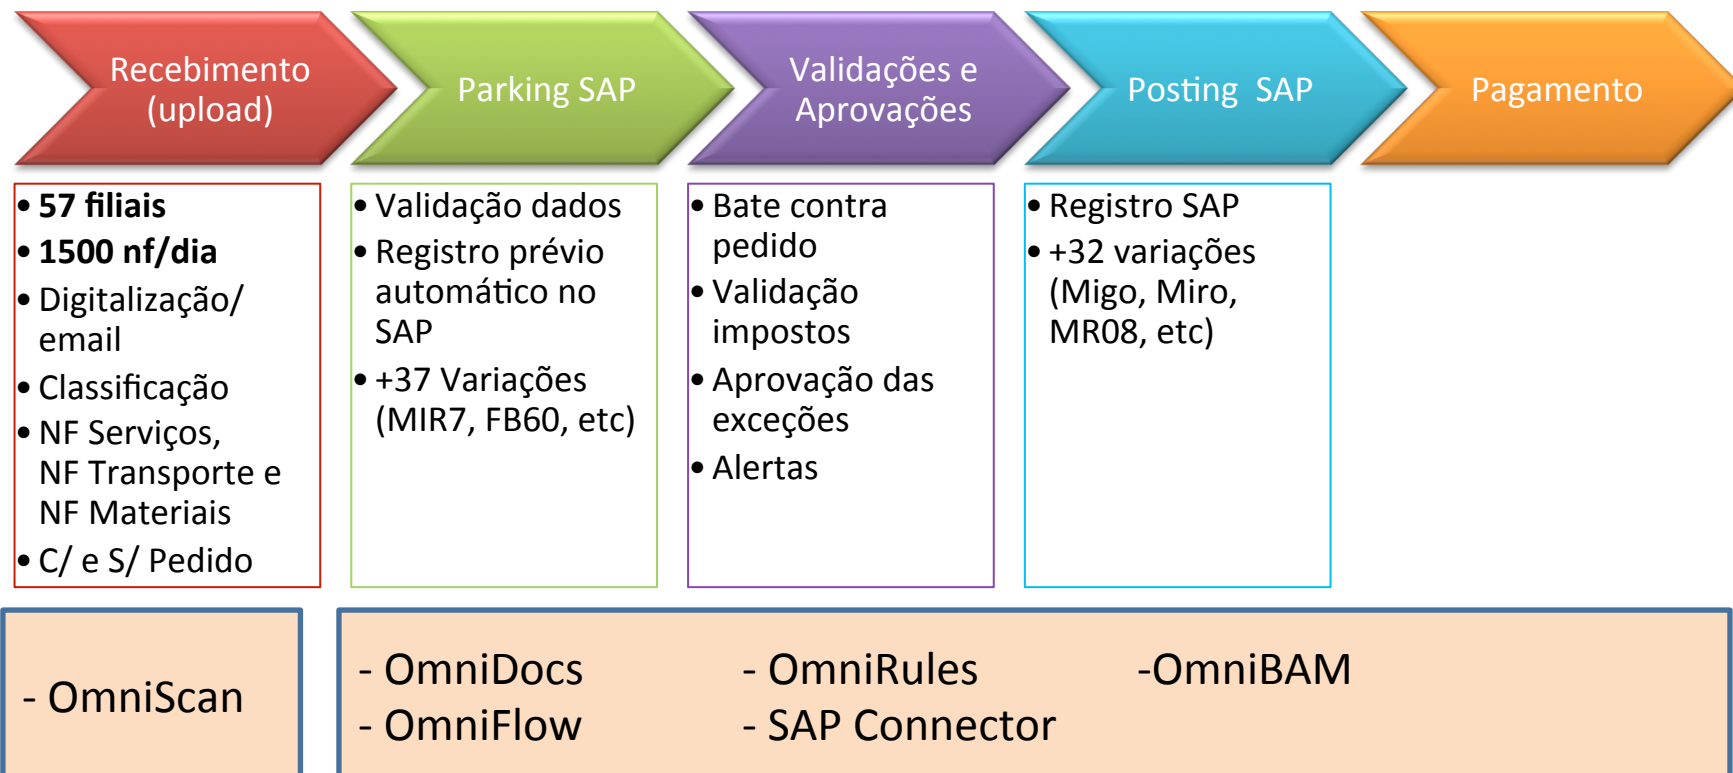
Recebimento (upload)

Parking SAP

Validações e Aprovações

Posting SAP

Pagamento

• 57 filiais
• 1500 nf/dia
• Digitalização/ email
• Classificação
• NF Serviços, NF Transporte e NF Materiais
• C/ e S/ Pedido

• Validação dados
• Registro prévio automático no SAP
• +37 Variações (MIR7, FB60, etc)

• Bate contra pedido
• Validação impostos
• Aprovação das exceções
• Alertas

• Registro SAP
• +32 variações (Migo, Miro, MR08, etc)

- OmniScan

- OmniDocs
- OmniFlow

- OmniRules
- SAP Connector

-OmniBAM